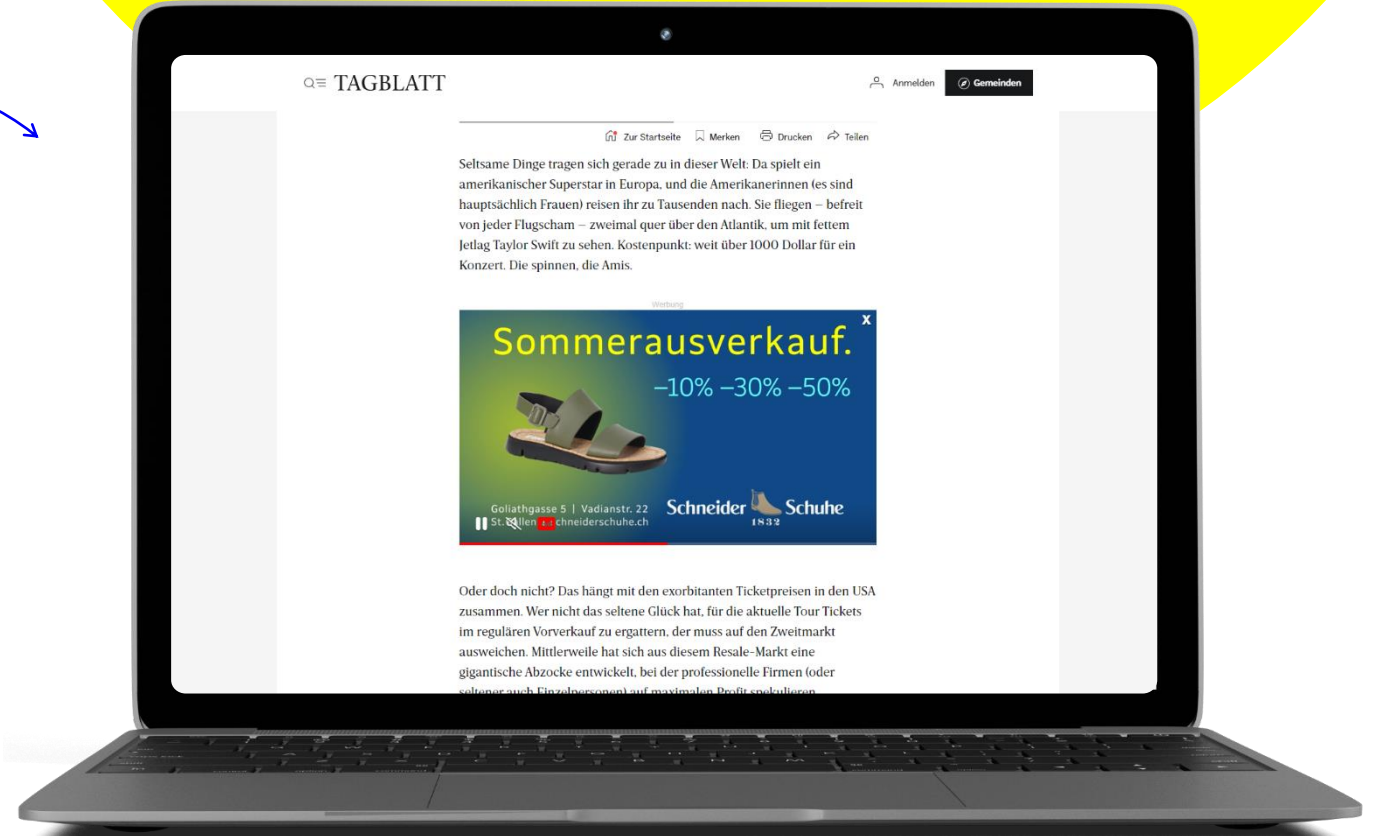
TAGBLATT

Anmelden Gemeinden

Zur Startseite Merken Drucken Teilen

Seltsame Dinge tragen sich gerade zu in dieser Welt: Da spielt ein amerikanischer Superstar in Europa, und die Amerikanerinnen (es sind hauptsächlich Frauen) reisen ihr zu Tausenden nach. Sie fliegen – befreit von jeder Flugscham – zweimal quer über den Atlantik, um mit fettem Jetlag Taylor Swift zu sehen. Kostenpunkt: weit über 1000 Dollar für ein Konzert. Die spinnen, die Amis.

Werbung

x

Sommerausverkauf.

–10% –30% –50%

Goliathgasse 5 | Vadianstr. 22

St. Gallen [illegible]schneiderschuhe.ch

Schneider Schuhe

1832

Oder doch nicht? Das hängt mit den exorbitanten Ticketpreisen in den USA zusammen. Wer nicht das seltene Glück hat, für die aktuelle Tour Tickets im regulären Vorverkauf zu ergattern, der muss auf den Zweitmarkt ausweichen. Mittlerweile hat sich aus diesem Resale-Markt eine gigantische Abzocke entwickelt, bei der professionelle Firmen (oder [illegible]